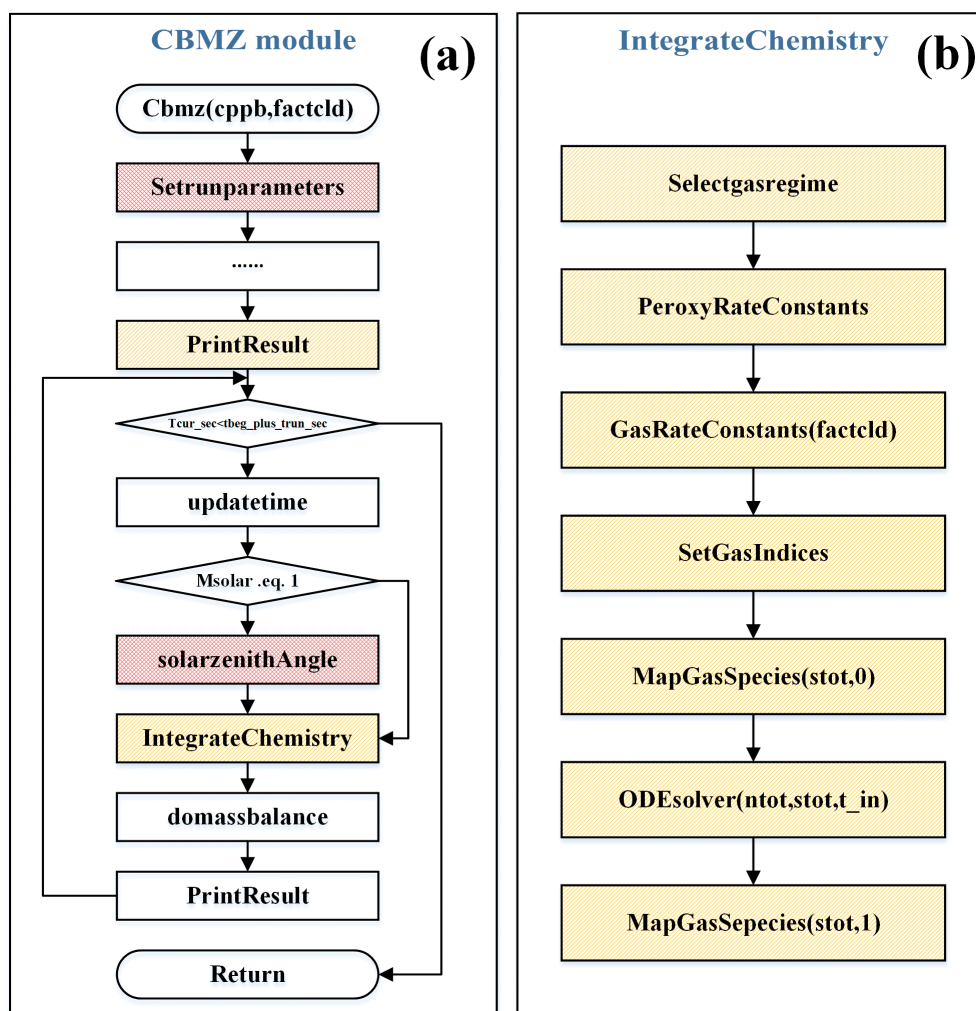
CBMZ module
(a)
Cbmz(cppb,factcld)
Setrunparameters
......
PrintResult
Tcur_sec<tbeg_plus_trun_sec
updatetime
Msolar .eq. 1
solarzenithAngle
IntegrateChemistry
domassbalance
PrintResult
Return

IntegrateChemistry
(b)
Selectgasregime
PeroxyRateConstants
GasRateConstants(factcld)
SetGasIndices
MapGasSpecies(stot,0)
ODEsolver(ntot,stot,t_in)
MapGasSepecies(stot,1)